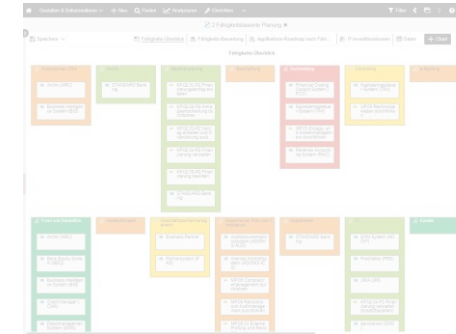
Objekte & Dokumentation + Neu Suchen Visualisieren Aktionen Filter

2 Fähigkeitsbasierte Planung

Speichern Fähigkeiten-Überblick Fähigkeiten-Bewertung Applikations-Roadmap nach Fäh... Fähigkeitsmatrix Daten + Chart

Fähigkeits-Überblick

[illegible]

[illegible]

Vertrieb

Marketing

Finanzen

Einkauf

Archiv (ARC)

Business Intelligence System (BIS)

CRM/SCRM Banking

Planung

Kundenbeziehung

Risikomanagement

Berichte

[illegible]

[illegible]

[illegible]

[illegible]

Archiv (ARC)

Business Intelligence System (BIS)

CRM/Demand (CDM)

Dokumentenmanagement System (DMS)

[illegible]

Business Partner

Buchungssystem

Kundenbeziehungsmanagement

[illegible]

CRM/SCRM Banking

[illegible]

Data Analysis

Prozesse (PRS)

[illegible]

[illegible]

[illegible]